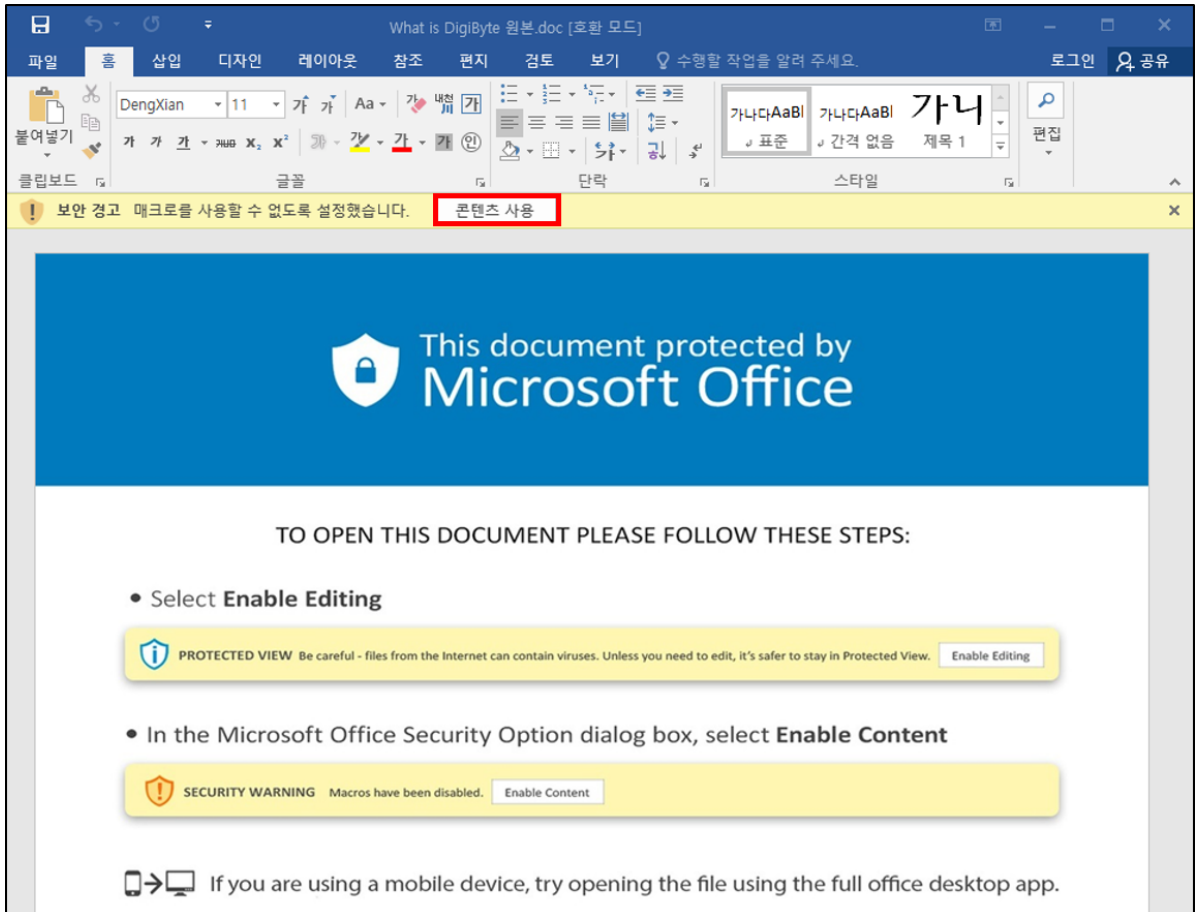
What is DigiByte 원본.doc [호환 모드]

파일 홈 삽입 디자인 레이아웃 참조 편지 검토 보기 수행할 작업을 알려 주세요. 로그인 공유

붙여넣기 클립보드

DengXian 11 가 가 Aa 가 가 가 가 $x_2$ $x^2$ 가 가 글꼴

단락

가나다AaBl 표준 가나다AaBl 간격 없음 가나 제목 1 스타일

편집

보안 경고 매크로를 사용할 수 없도록 설정했습니다. 콘텐츠 사용

This document protected by
Microsoft Office

TO OPEN THIS DOCUMENT PLEASE FOLLOW THESE STEPS:

• Select **Enable Editing**

PROTECTED VIEW Be careful - files from the Internet can contain viruses. Unless you need to edit, it's safer to stay in Protected View. Enable Editing

• In the Microsoft Office Security Option dialog box, select **Enable Content**

SECURITY WARNING Macros have been disabled. Enable Content

If you are using a mobile device, try opening the file using the full office desktop app.